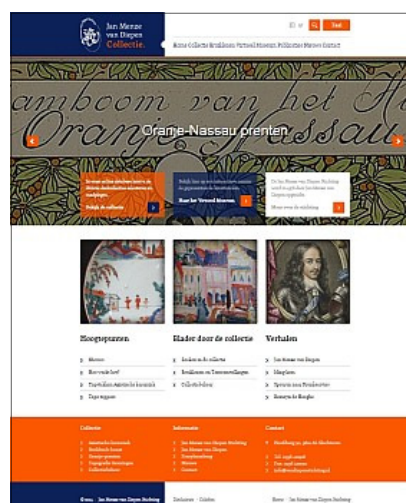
Jan Menze van Diepen Collectie.

Zoek

Home Collectie Bruiklenen Virtueel Museum Publicaties Nieuws Contact

amboom van het H
Oranje-Nassau

Oranje-Nassau prenten

Bekijk de collectie

Start het Virtueel Museum

Meer over de stichting

Hoogtepunten

Blader door de collectie

Verhalen